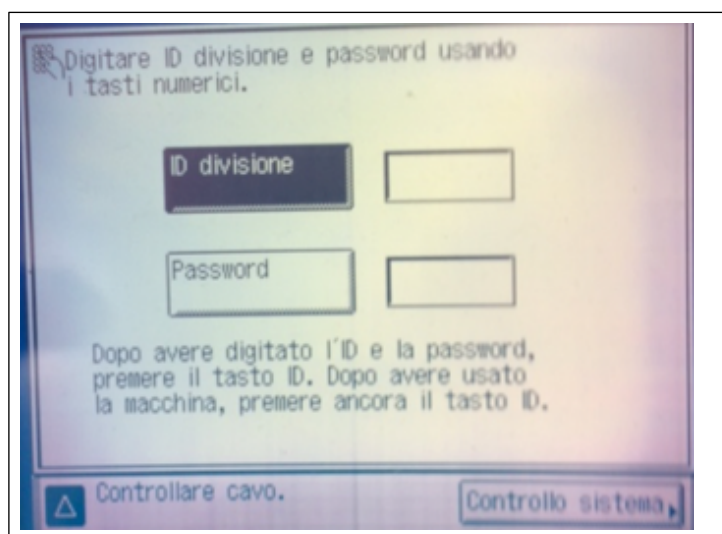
Digitare ID divisione e password usando i tasti numerici.

ID divisione

Password

Dopo avere digitato l'ID e la password, premere il tasto ID. Dopo avere usato la macchina, premere ancora il tasto ID.

Controllare cavo.

Controllo sistema